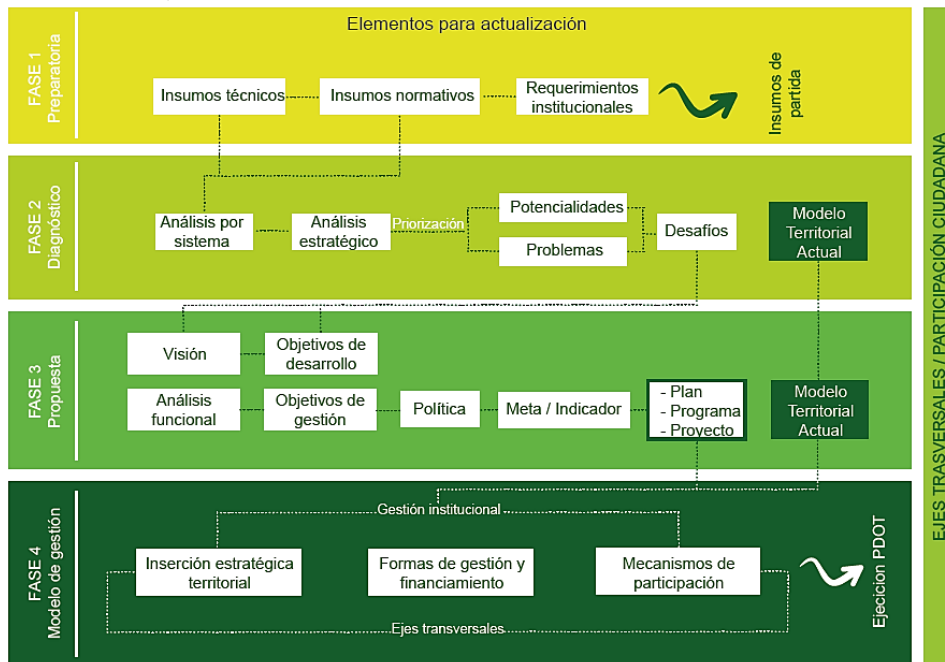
FASE 1
Preparatoria

Elementos para actualización

Insumos técnicos

Insumos normativos

Requerimientos institucionales

Insumos de partida

FASE 2
Diagnóstico

Análisis por sistema

Análisis estratégico

Priorización

Potencialidades

Problemas

Desafíos

Modelo Territorial Actual

FASE 3
Propuesta

Visión

Objetivos de desarrollo

Análisis funcional

Objetivos de gestión

Política

Meta / Indicador

- Plan
- Programa
- Proyecto

Modelo Territorial Actual

FASE 4
Modelo de gestión

Gestión institucional

Inserción estratégica territorial

Formas de gestión y financiamiento

Mecanismos de participación

Ejes transversales

Ejecicion PDOT

EJES TRASVERSALES / PARTICIPACIÓN CIUDADANA